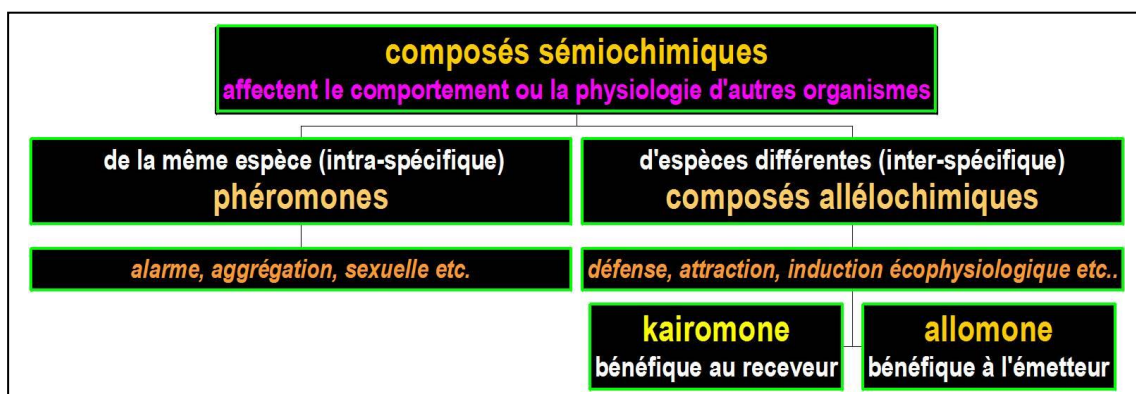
composés sémiochimiques
affectent le comportement ou la physiologie d'autres organismes

de la même espèce (intra-spécifique)
phéromones

d'espèces différentes (inter-spécifique)
composés allélochimiques

alarme, aggrégation, sexuelle etc.

défense, attraction, induction écophysiologique etc..

kairomone
bénéfique au receveur

allomone
bénéfique à l'émetteur